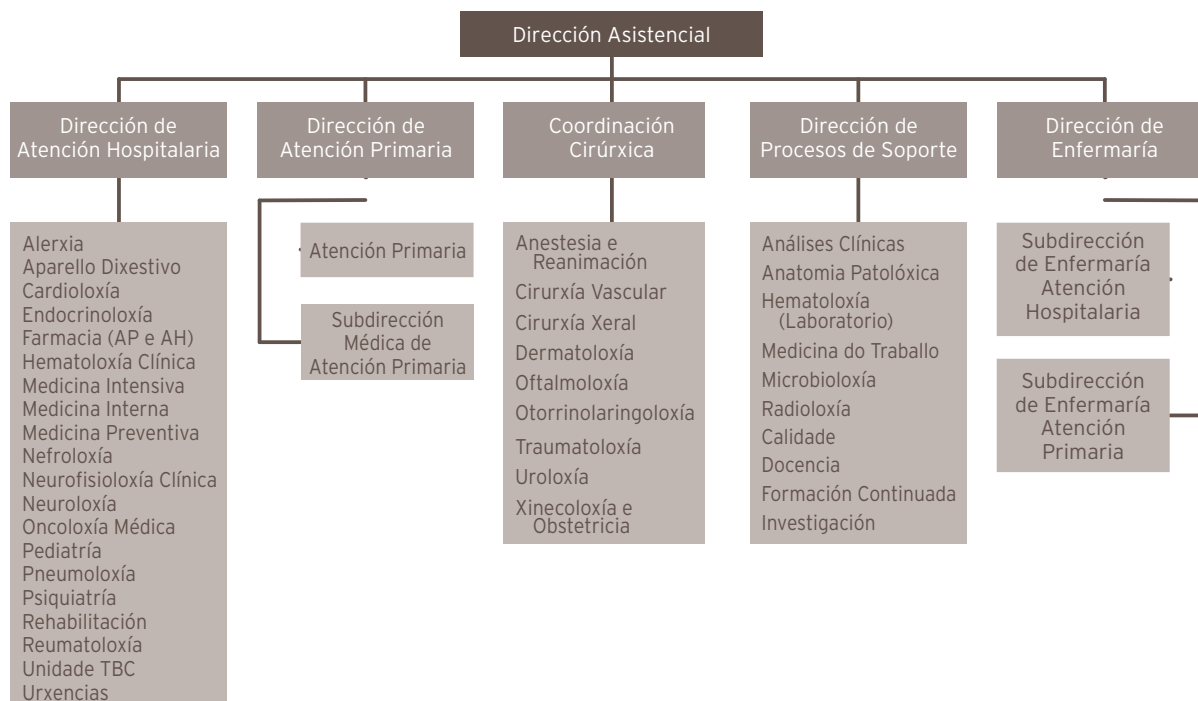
Dirección Asistencial

Dirección de Atención Hospitalaria

Dirección de Atención Primaria

Coordinación Cirúrxica

Dirección de Procesos de Soporte

Dirección de Enfermaría

Alerxia
Aparello Dixestivo
Cardioloxía
Endocrinoloxía
Farmacia (AP e AH)
Hematoloxía Clínica
Medicina Intensiva
Medicina Interna
Medicina Preventiva
Nefroloxía
Neurofisioloxía Clínica
Neuroloxía
Oncoloxía Médica
Pediatría
Pneumoloxía
Psiquiatría
Rehabilitación
Reumatoloxía
Unidade TBC
Urxencias

Atención Primaria

Subdirección Médica de Atención Primaria

Anestesia e Reanimación
Cirurxía Vascular
Cirurxía Xeral
Dermatoloxía
Oftalmoloxía
Otorrinolaringoloxía
Traumatoloxía
Uroloxía
Xinecoloxía e Obstetricia

Análises Clínicas
Anatomia Patolóxica
Hematoloxía (Laboratorio)
Medicina do Traballo
Microbioloxía
Radioloxía
Calidade
Docencia
Formación Continuada
Investigación

Subdirección de Enfermaría Atención Hospitalaria

Subdirección de Enfermaría Atención Primaria